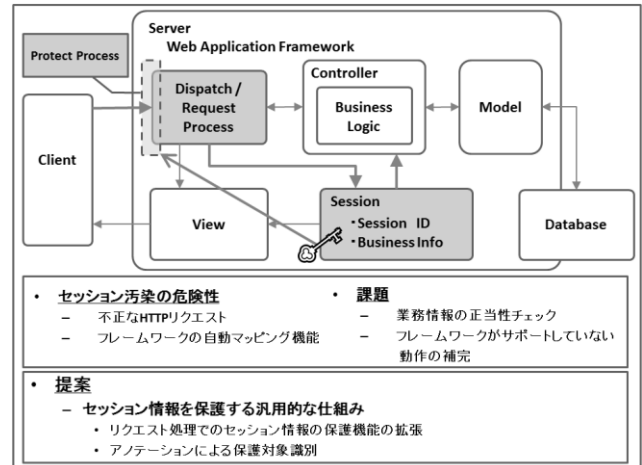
Server
Web Application Framework

Protect Process

Dispatch / Request Process

Controller

Business Logic

Model

Client

View

Session
・Session ID
・Business Info

Database

• セッション汚染の危険性
– 不正なHTTPリクエスト
– フレームワークの自動マッピング機能

• 課題
– 業務情報の正当性チェック
– フレームワークがサポートしていない動作の補完

• 提案
– セッション情報を保護する汎用的な仕組み
• リクエスト処理でのセッション情報の保護機能の拡張
• アノテーションによる保護対象識別